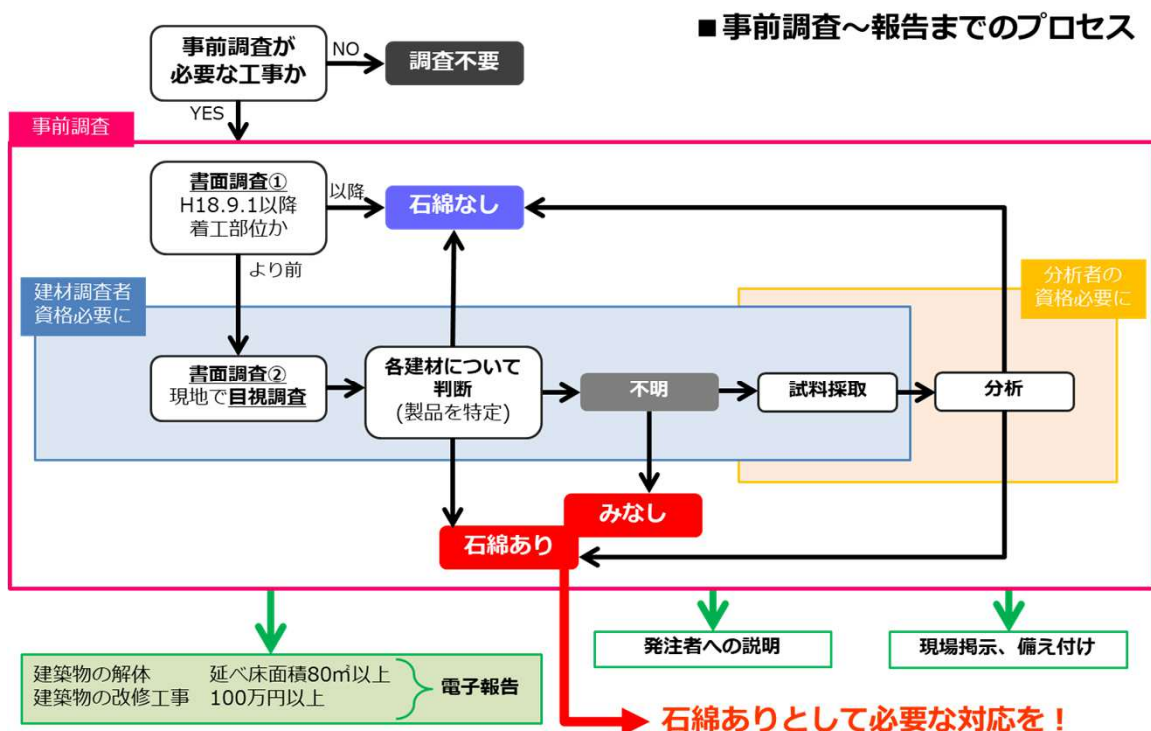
■事前調査～報告までのプロセス

事前調査が必要な工事か

NO

調査不要

YES

事前調査

書面調査①
H18.9.1以降着工部位か

以降

石綿なし

より前

建材調査者資格必要に

分析者の資格必要に

書面調査②
現地で目視調査

各建材について判断
(製品を特定)

不明

試料採取

分析

みなし

石綿あり

建築物の解体　延べ床面積80㎡以上
建築物の改修工事　100万円以上

電子報告

発注者への説明

現場掲示、備え付け

石綿ありとして必要な対応を！